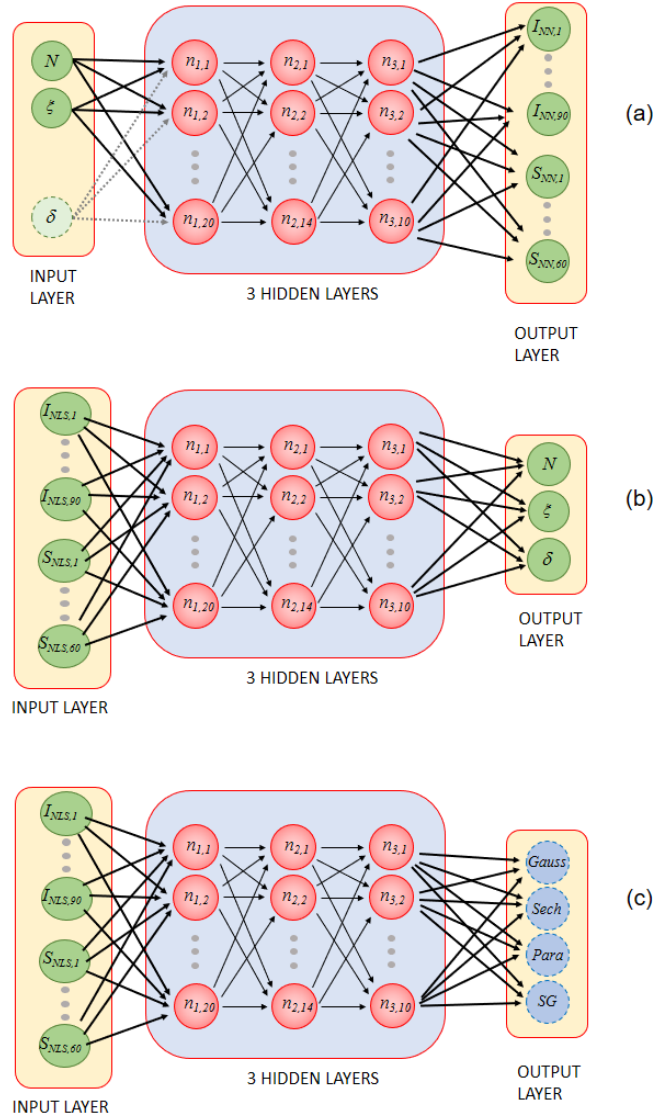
$N$

$\xi$

$\delta$

INPUT LAYER

$n_{1,1}$ $n_{1,2}$ $n_{1,20}$

$n_{2,1}$ $n_{2,2}$ $n_{2,14}$

$n_{3,1}$ $n_{3,2}$ $n_{3,10}$

3 HIDDEN LAYERS

$I_{NN,1}$

$I_{NN,90}$

$S_{NN,1}$

$S_{NN,60}$

OUTPUT LAYER

(a)

$I_{NLS,1}$

$I_{NLS,90}$

$S_{NLS,1}$

$S_{NLS,60}$

INPUT LAYER

$n_{1,1}$ $n_{1,2}$ $n_{1,20}$

$n_{2,1}$ $n_{2,2}$ $n_{2,14}$

$n_{3,1}$ $n_{3,2}$ $n_{3,10}$

3 HIDDEN LAYERS

$N$

$\xi$

$\delta$

OUTPUT LAYER

(b)

$I_{NLS,1}$

$I_{NLS,90}$

$S_{NLS,1}$

$S_{NLS,60}$

INPUT LAYER

$n_{1,1}$ $n_{1,2}$ $n_{1,20}$

$n_{2,1}$ $n_{2,2}$ $n_{2,14}$

$n_{3,1}$ $n_{3,2}$ $n_{3,10}$

3 HIDDEN LAYERS

Gauss

Sech

Para

SG

OUTPUT LAYER

(c)